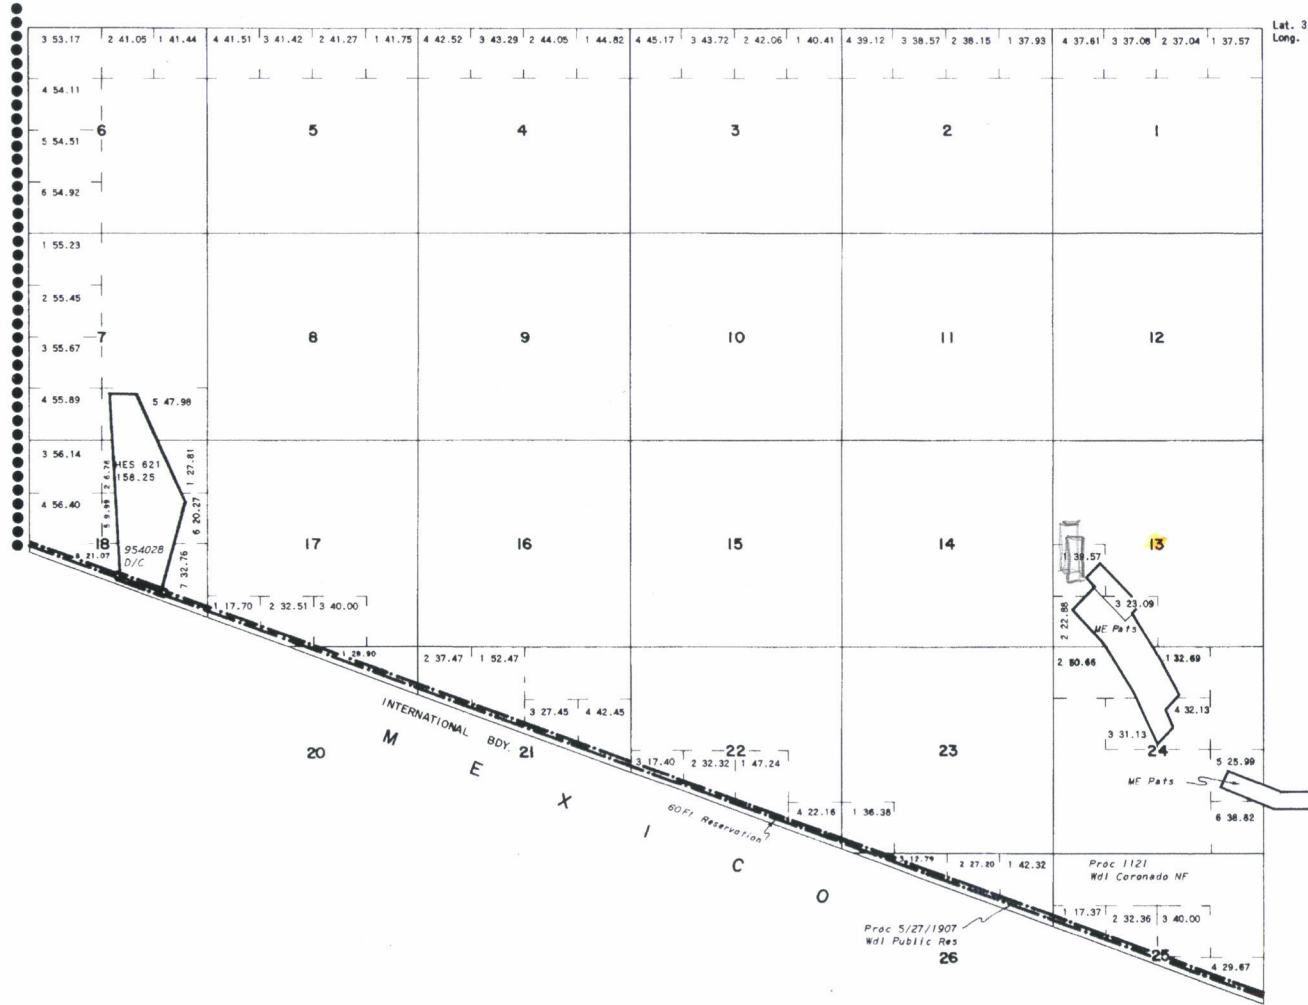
Lat. 3
Long.

3 53.17 2 41.05 1 41.44 4 41.51 3 41.42 2 41.27 1 41.75 4 42.52 3 43.29 2 44.05 1 44.82 4 45.17 3 43.72 2 42.06 1 40.41 4 39.12 3 38.57 2 38.15 1 37.93 4 37.61 3 37.08 2 37.04 1 37.57

4 54.11
5 54.51
6
6 54.92
5
4
3
2
1

1 55.23
2 55.45
3 55.67
7
8
9
10
11
12
4 55.89
5 47.98

3 56.14
4 56.40
HES 621
158.25
2 6.76
5 9.99
1 27.81
6 20.27
18
8 21.07
954028
D/C
7 32.76
17
16
15
14
1 39.57
13

1 17.70 2 32.51 3 40.00
3 23.09
2 22.86
ME Pats
1 29.90
2 37.47 1 52.47
2 80.66
1 32.69
3 27.45 4 42.45
4 32.13
INTERNATIONAL BDY.
3 31.13
20
M
21
E
3 17.40
22
2 32.32 1 47.24
23
24
5 25.99
X
ME Pats
60 Ft Reservation
4 22.16 1 36.38
6 38.82
I
C
5 12.79 2 27.20 1 42.32
Proc 1121
Wdl Coronado NF
O
1 17.37 2 32.36 3 40.00
Proc 5/27/1907
Wdl Public Res
26
25
4 29.67